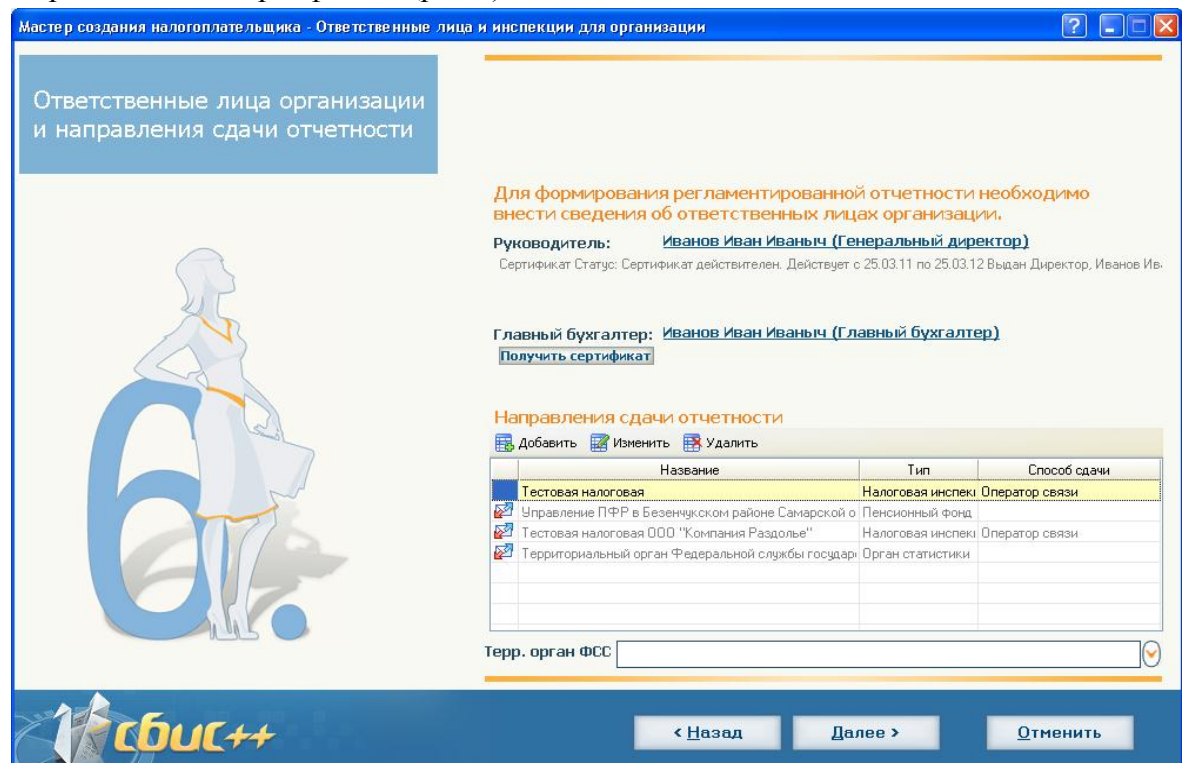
Мастер создания налогоплательщика - Ответственные лица и инспекции для организации

Ответственные лица организации и направления сдачи отчетности

Для формирования регламентированной отчетности необходимо внести сведения об ответственных лицах организации.

Руководитель: Иванов Иван Иваныч (Генеральный директор)

Сертификат Статус: Сертификат действителен. Действует с 25.03.11 по 25.03.12 Выдан Директор, Иванов Ив

Главный бухгалтер: Иванов Иван Иваныч (Главный бухгалтер)

Получить сертификат

Направления сдачи отчетности

Добавить Изменить Удалить

| Название | Тип | Способ сдачи |
|---|---|---|
| Тестовая налоговая | Налоговая инспек | Оператор связи |
| Управление ПФР в Безенчукском районе Самарской о | Пенсионный фонд | |
| Тестовая налоговая ООО "Компания Раздолье" | Налоговая инспек | Оператор связи |
| Территориальный орган Федеральной службы государ | Орган статистики | |

Терр. орган ФСС

6.

СБИС++

< Назад Далее > Отменить